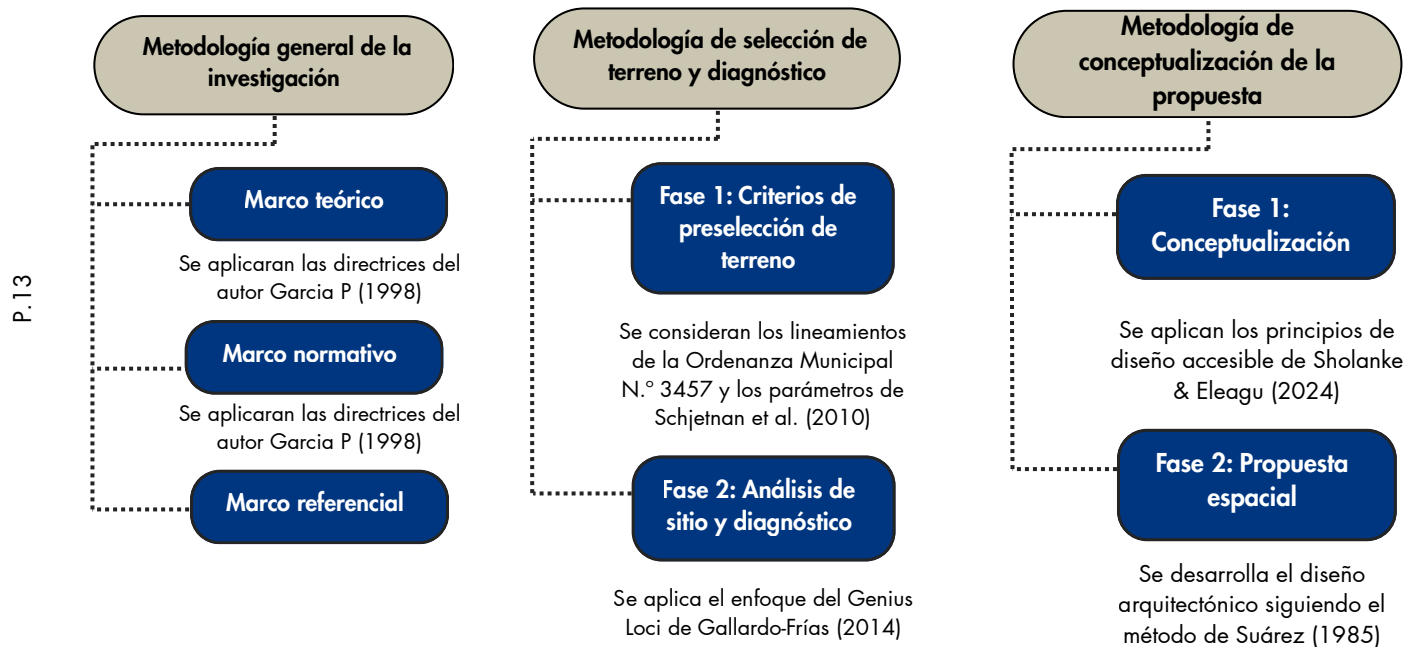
P. 13

Metodología general de la investigación

Marco teórico

Se aplicaran las directrices del autor Garcia P (1998)

Marco normativo

Se aplicaran las directrices del autor Garcia P (1998)

Marco referencial

Metodología de selección de terreno y diagnóstico

Fase 1: Criterios de preselección de terreno

Se consideran los lineamientos de la Ordenanza Municipal N.º 3457 y los parámetros de Schjetnan et al. (2010)

Fase 2: Análisis de sitio y diagnóstico

Se aplica el enfoque del Genius Loci de Gallardo-Frías (2014)

Metodología de conceptualización de la propuesta

Fase 1: Conceptualización

Se aplican los principios de diseño accesible de Sholanke & Eleagu (2024)

Fase 2: Propuesta espacial

Se desarrolla el diseño arquitectónico siguiendo el método de Suárez (1985)